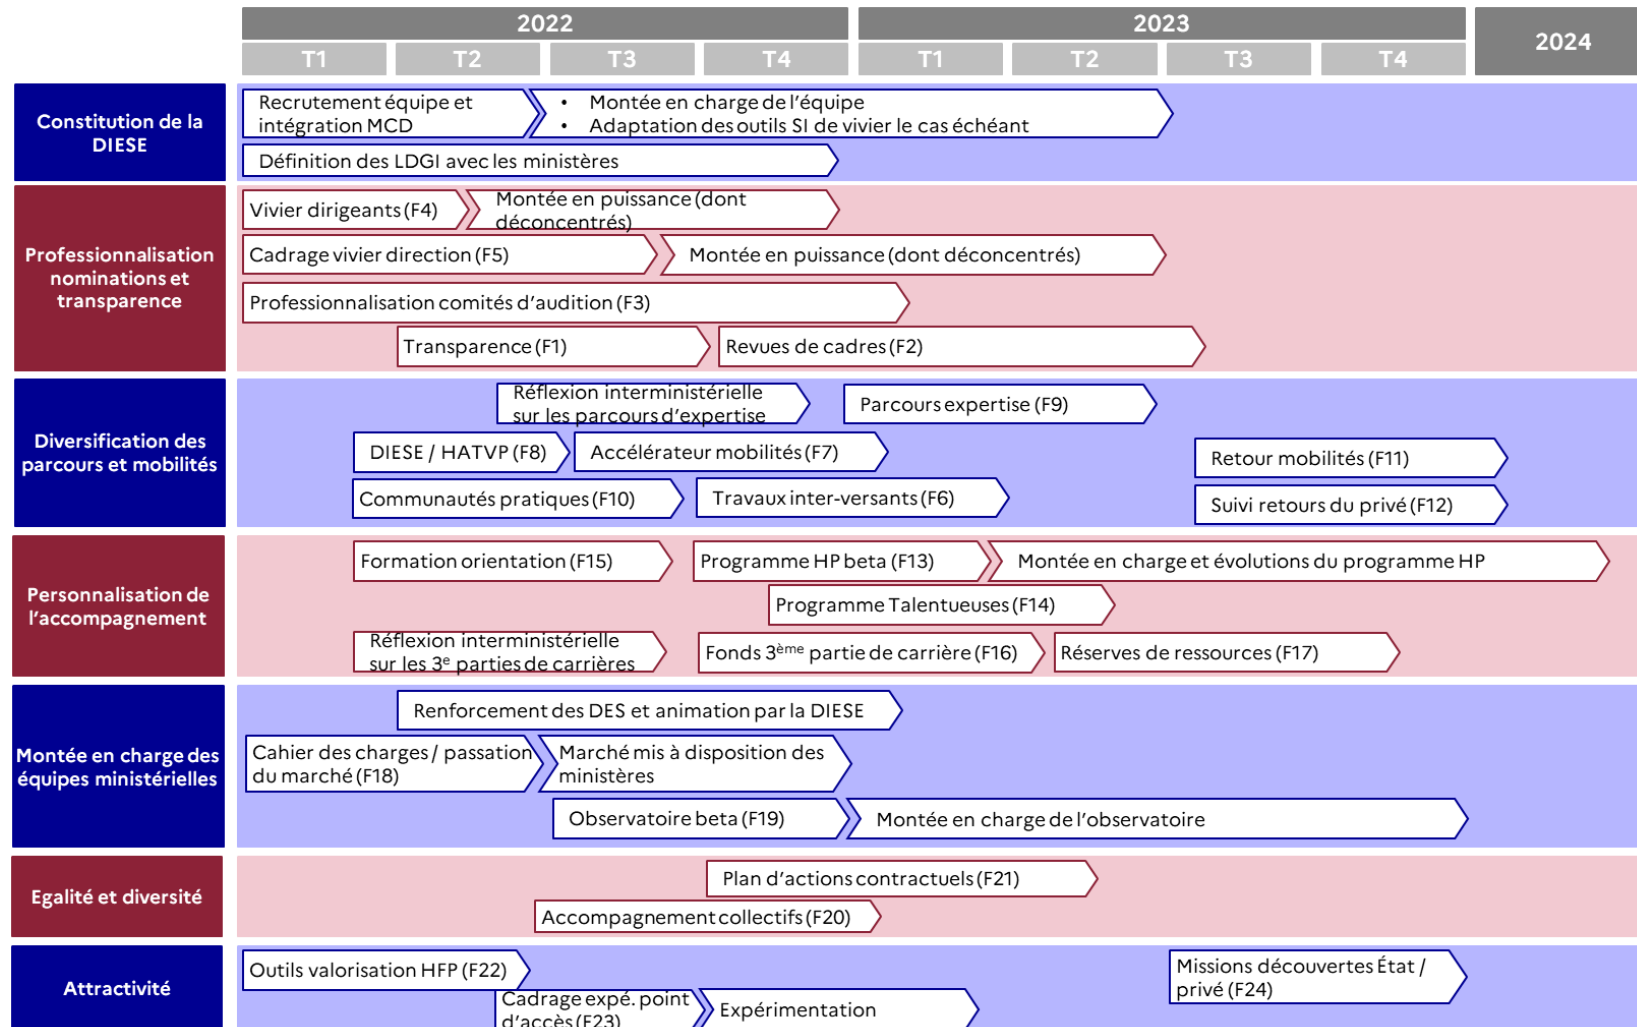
2022
2023
2024
T1 T2 T3 T4 T1 T2 T3 T4

Constitution de la DIESE
Recrutement équipe et intégration MCD
• Montée en charge de l'équipe
• Adaptation des outils SI de vivier le cas échéant
Définition des LDGI avec les ministères

Professionnalisation nominations et transparence
Vivier dirigeants (F4)
Montée en puissance (dont déconcentrés)
Cadrage vivier direction (F5)
Montée en puissance (dont déconcentrés)
Professionnalisation comités d'audition (F3)
Transparence (F1)
Revues de cadres (F2)

Diversification des parcours et mobilités
Réflexion interministérielle sur les parcours d'expertise
Parcours expertise (F9)
DIESE / HATVP (F8)
Accélérateur mobilités (F7)
Retour mobilités (F11)
Communautés pratiques (F10)
Travaux inter-versants (F6)
Suivi retours du privé (F12)

Personnalisation de l'accompagnement
Formation orientation (F15)
Programme HP beta (F13)
Montée en charge et évolutions du programme HP
Programme Talentueuses (F14)
Réflexion interministérielle sur les 3$^{e}$ parties de carrières
Fonds 3$^{ème}$ partie de carrière (F16)
Réserves de ressources (F17)

Montée en charge des équipes ministérielles
Renforcement des DES et animation par la DIESE
Cahier des charges / passation du marché (F18)
Marché mis à disposition des ministères
Observatoire beta (F19)
Montée en charge de l'observatoire

Egalité et diversité
Plan d'actions contractuels (F21)
Accompagnement collectifs (F20)

Attractivité
Outils valorisation HFP (F22)
Missions découvertes État / privé (F24)
Cadrage expé. point d'accès (F23)
Expérimentation